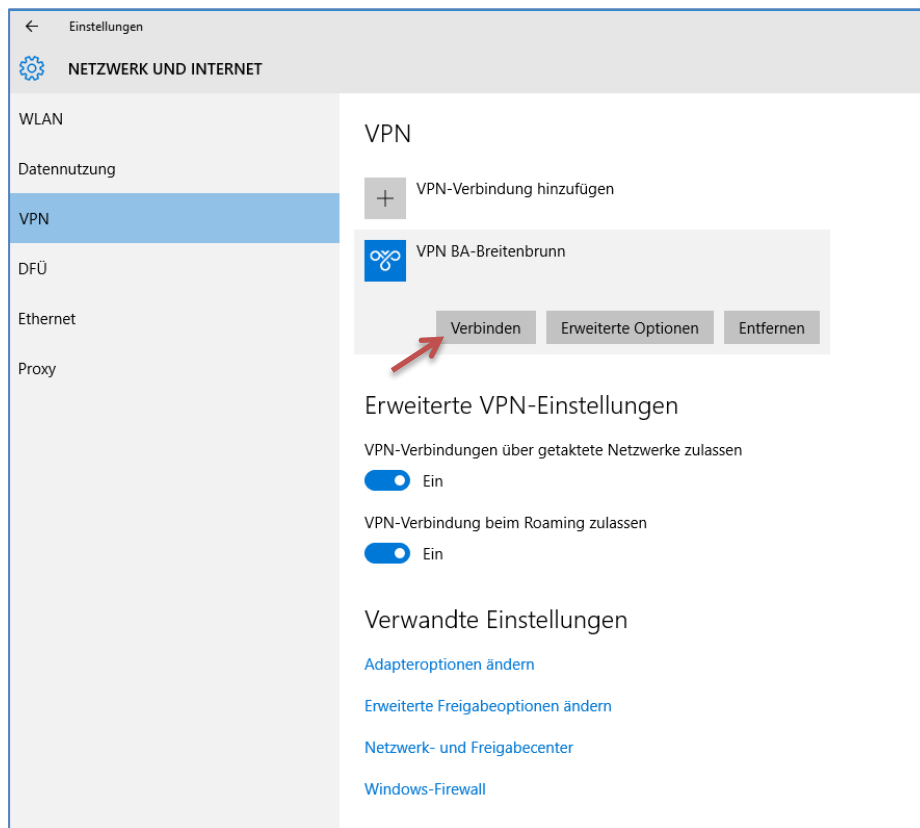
Einstellungen

NETZWERK UND INTERNET

WLAN

Datennutzung

VPN

DFÜ

Ethernet

Proxy

VPN

+ VPN-Verbindung hinzufügen

VPN BA-Breitenbrunn

Verbinden

Erweiterte Optionen

Entfernen

Erweiterte VPN-Einstellungen

VPN-Verbindungen über getaktete Netzwerke zulassen

Ein

VPN-Verbindung beim Roaming zulassen

Ein

Verwandte Einstellungen

Adapteroptionen ändern

Erweiterte Freigabeoptionen ändern

Netzwerk- und Freigabecenter

Windows-Firewall